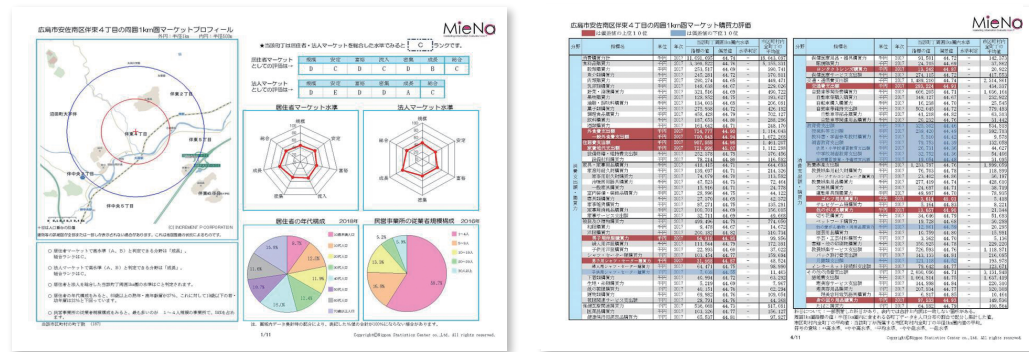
広島市安佐南区伴東４丁目の周囲1km圏マーケットプロフィール

MieNo

★当該地区の住民・法人マーケットを総合した水準でみると C ランクです。

住民マーケット水準

法人マーケット水準

居住者の年代構成 2016年

民営事業所の従業者規模構成 2016年

伴東７丁目

伴東８丁目

伴東４丁目

伴中央６丁目

伴南５丁目

伴中央４丁目

© INCREMENT P CORPORATION

1/11

Copyright@Nippon Statistics Center co.,Ltd. All rights reserved.

広島市安佐南区伴東４丁目の周囲1km圏マーケット購買力評価

MieNo

6/11

Copyright@Nippon Statistics Center co.,Ltd. All rights reserved.